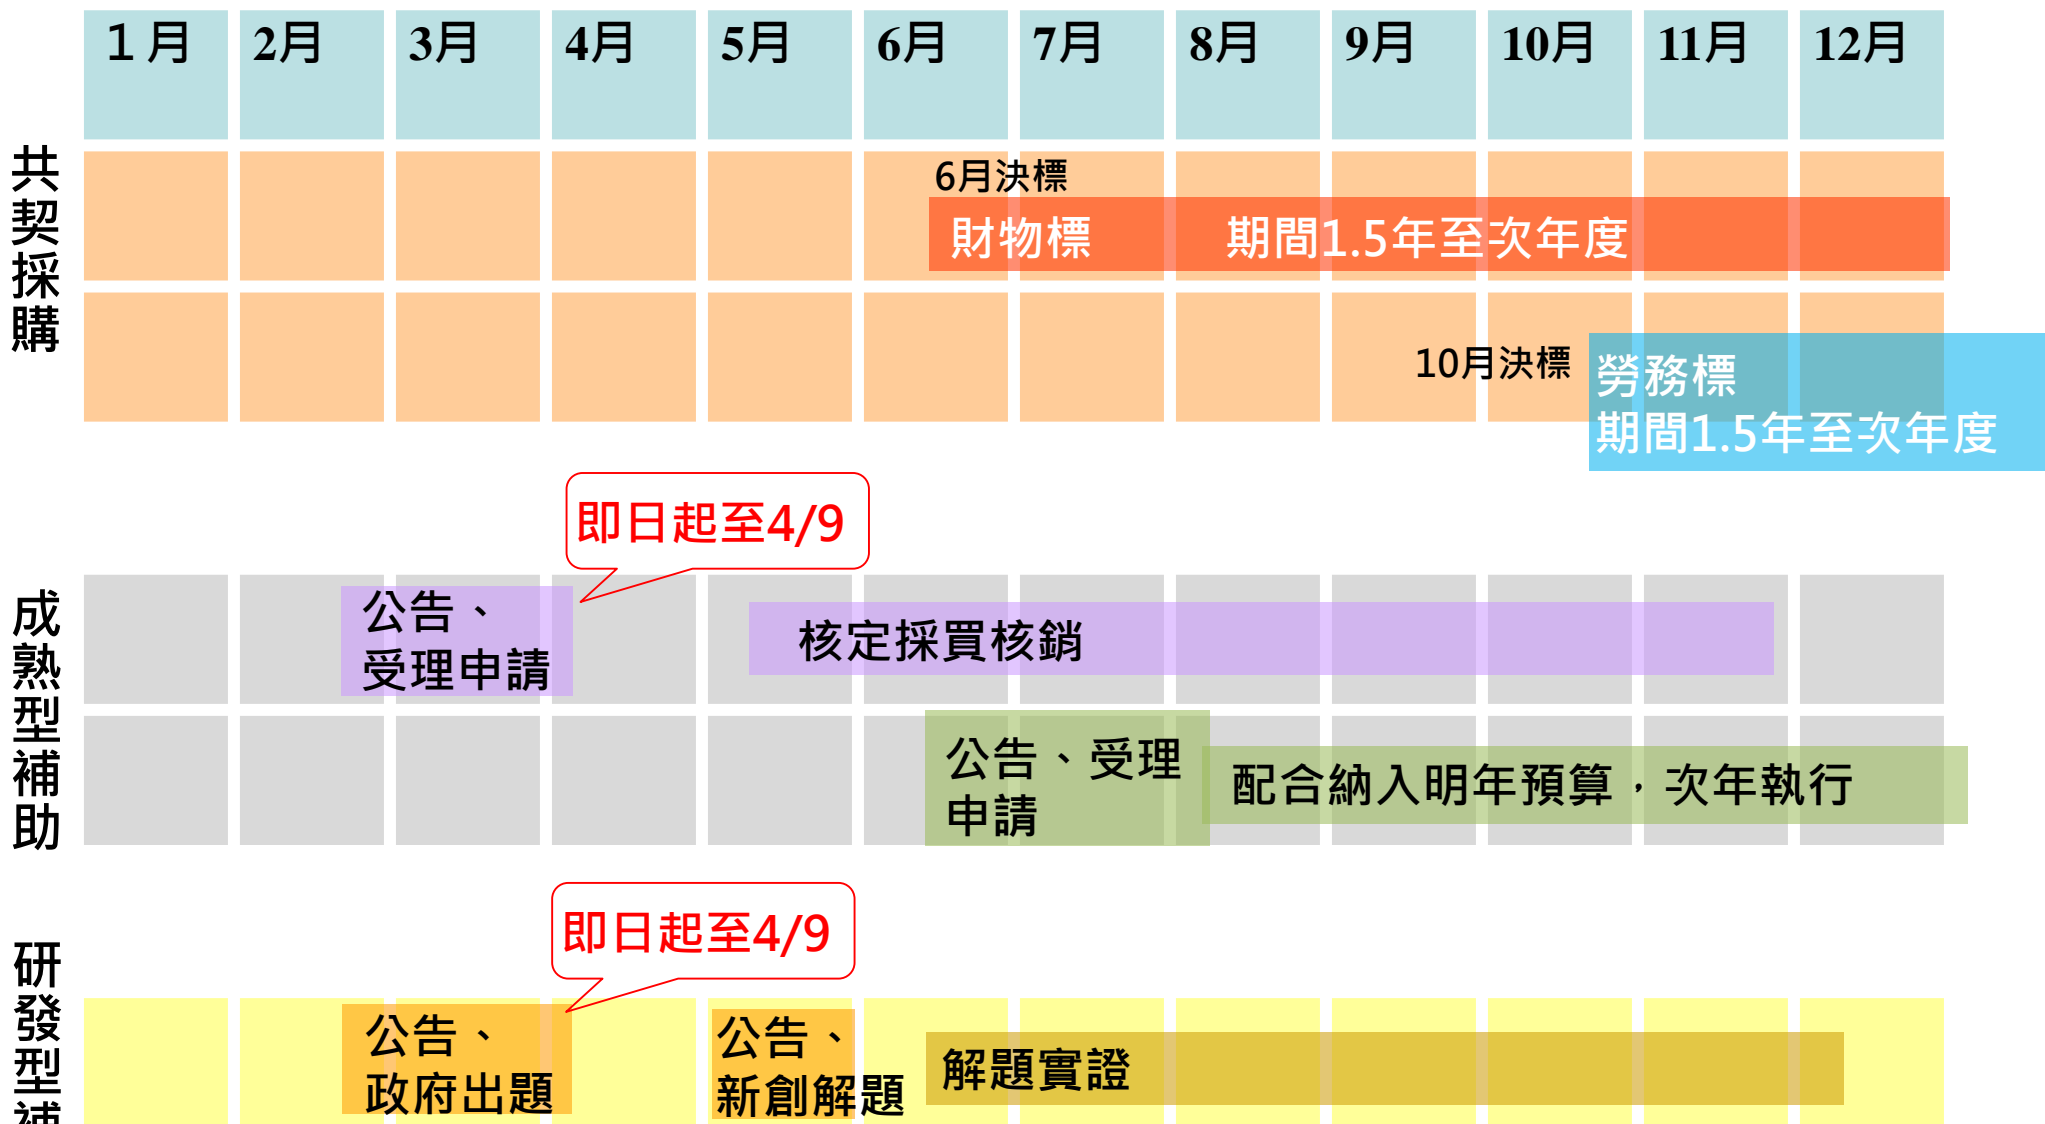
| 1月 | 2月 | 3月 | 4月 | 5月 | 6月 | 7月 | 8月 | 9月 | 10月 | 11月 | 12月 |
|---|---|---|---|---|---|---|---|---|---|---|---|

共契採購

6月決標
財物標 期間1.5年至次年度

10月決標
勞務標
期間1.5年至次年度

成熟型補助

即日起至4/9

公告、受理申請

核定採買核銷

公告、受理申請

配合納入明年預算，次年執行

研發型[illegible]

即日起至4/9

公告、政府出題

公告、新創解題

解題實證